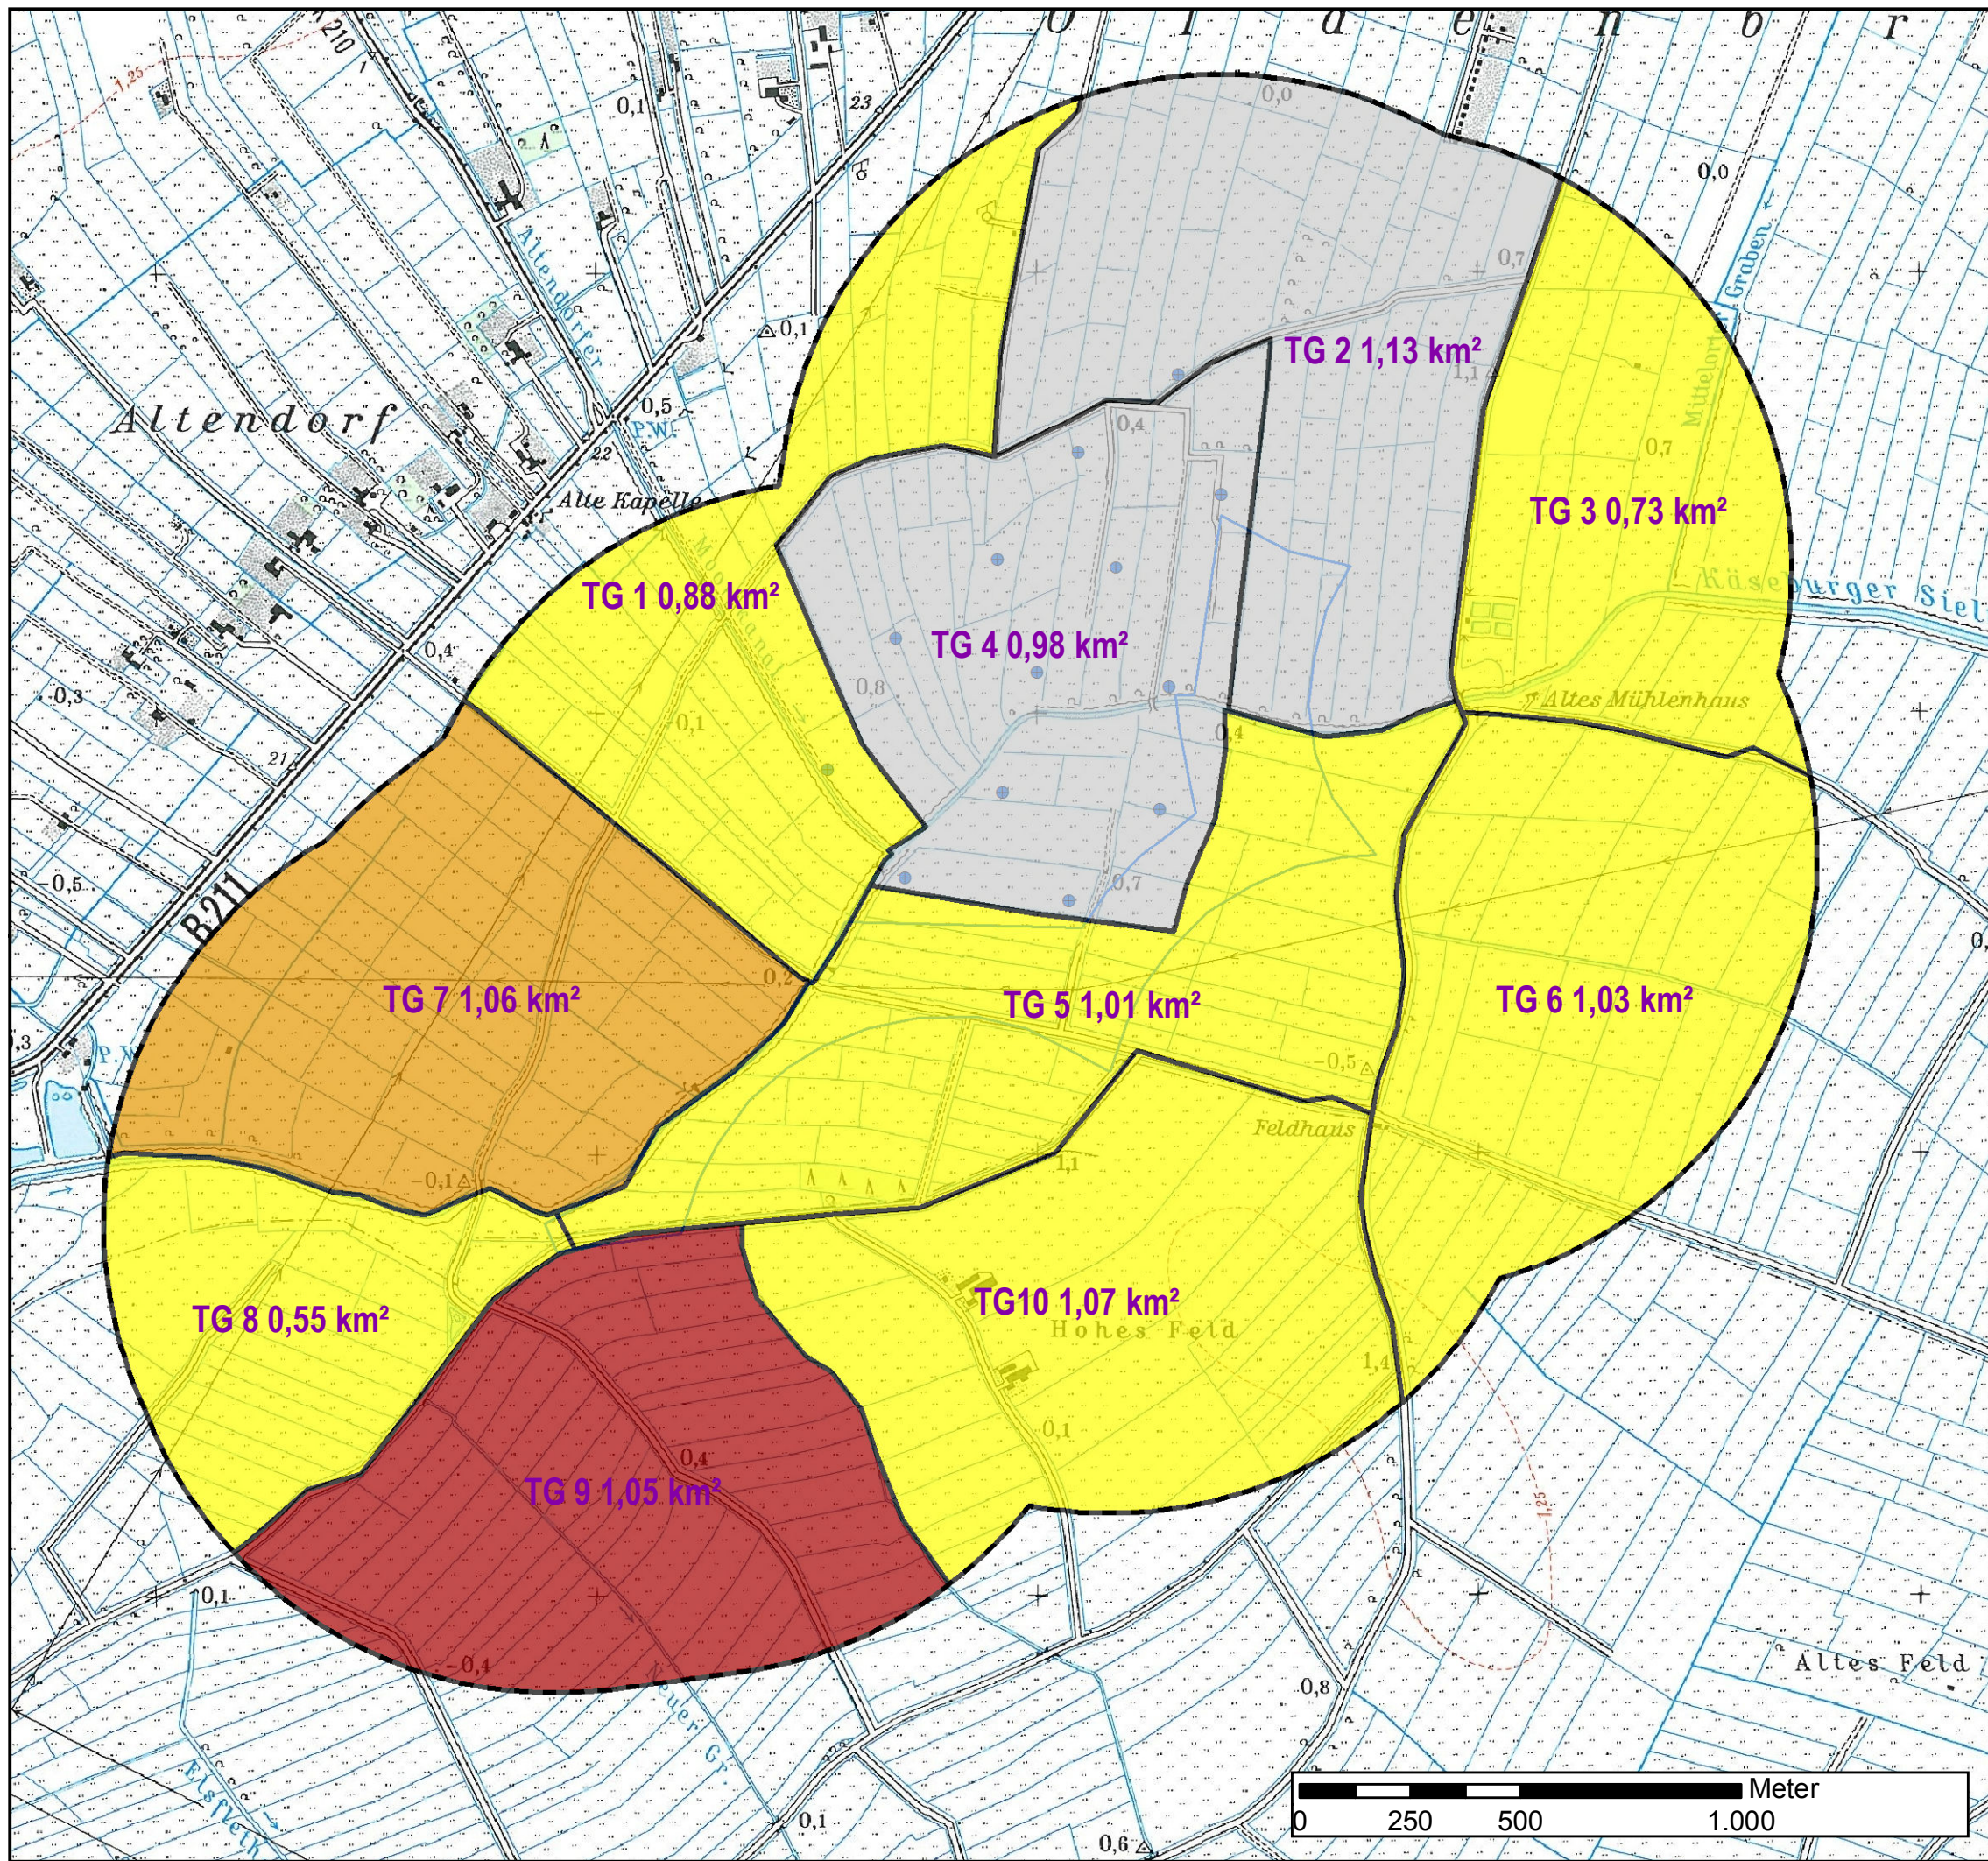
O l d e n b r

210

0,1

23

0,0

0,0

0,7

Graben

TG 2 1,13 km²

1,1

Altendorfer

0,1

0,5

Altendorf

P.W.

22

0,4

Mittelor

0,7

Alte Kapelle

TG 3 0,73 km²

TG 1 0,88 km²

Köseburger Siel

TG 4 0,98 km²

0,4

0,3

0,8

Altes Mühlenhaus

0,1

0,4

21

0,5

0,7

B211

0,2

TG 7 1,06 km²

TG 5 1,01 km²

TG 6 1,03 km²

0,5

Feldhaus

-0,1

1,1

TG10 1,07 km²

TG 8 0,55 km²

Hohes Feld

1,1

0,4

0,1

TG 9 1,05 km²

1,25

0,1

-0,4

Altes Feld

0,8

Elsfleth

0,1

0,6

Meter

0 250 500 1.000